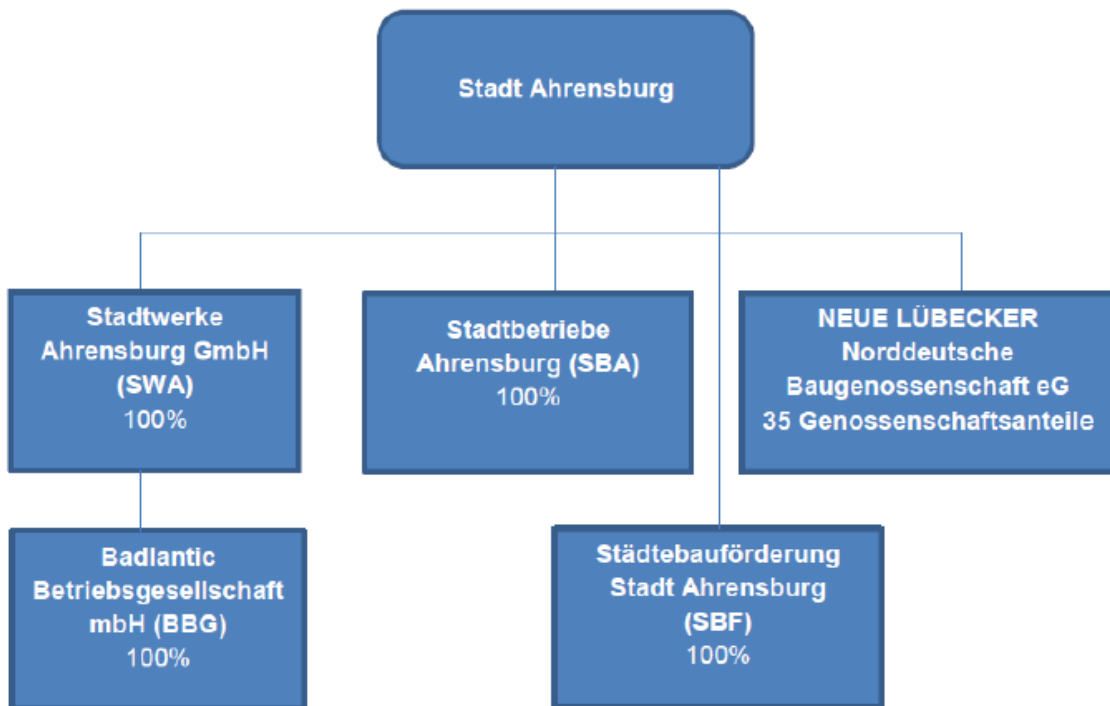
Stadt Ahrensburg

Stadtwerke Ahrensburg GmbH (SWA)
100%

Stadtbetriebe Ahrensburg (SBA)
100%

NEUE LÜBECKER Norddeutsche Baugenossenschaft eG
35 Genossenschaftsanteile

Badlantic Betriebsgesellschaft mbH (BBG)
100%

Städtebauförderung Stadt Ahrensburg (SBF)
100%